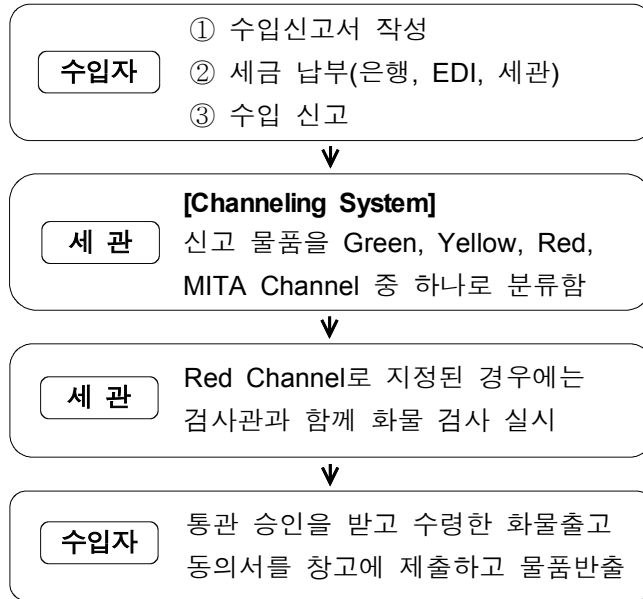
수입자

① 수입신고서 작성
② 세금 납부(은행, EDI, 세관)
③ 수입 신고

세 관

[Channeling System]
신고 물품을 Green, Yellow, Red, MITA Channel 중 하나로 분류함

세 관

Red Channel로 지정된 경우에는 검사관과 함께 화물 검사 실시

수입자

통관 승인을 받고 수령한 화물출고 동의서를 창고에 제출하고 물품반출